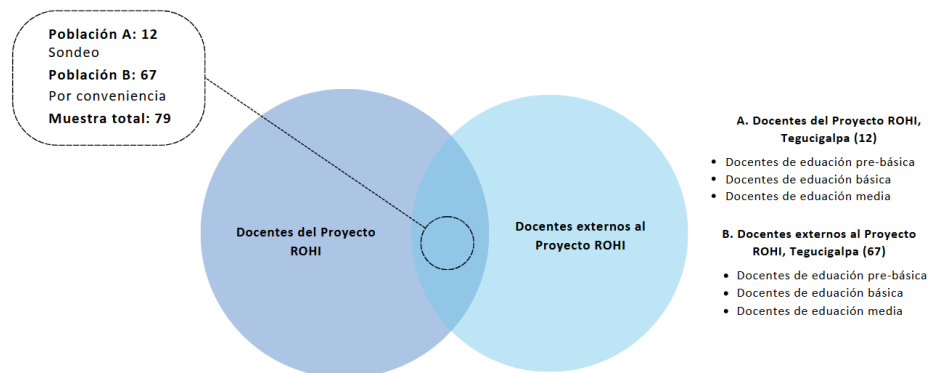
**Población A: 12**
Sondeo
**Población B: 67**
Por conveniencia
**Muestra total: 79**

Docentes del Proyecto ROHI

Docentes externos al Proyecto ROHI

**A. Docentes del Proyecto ROHI, Tegucigalpa (12)**

- Docentes de eduación pre-básica
- Docentes de eduación básica
- Docentes de eduación media

**B. Docentes externos al Proyecto ROHI, Tegucigalpa (67)**

- Docentes de eduación pre-básica
- Docentes de eduación básica
- Docentes de eduación media